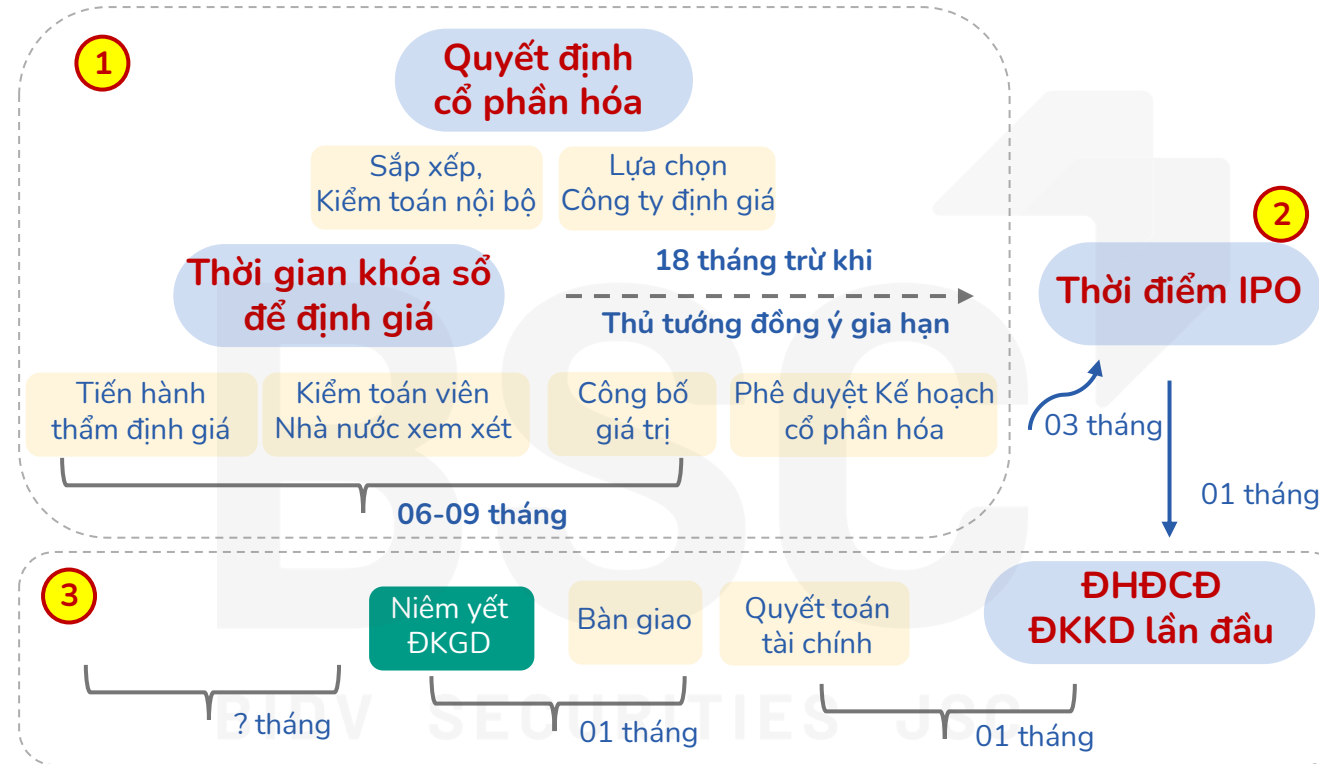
1

Quyết định cổ phần hóa

Sắp xếp, Kiểm toán nội bộ

Lựa chọn Công ty định giá

Thời gian khóa sổ để định giá

18 tháng trừ khi

Thủ tướng đồng ý gia hạn

Tiến hành thẩm định giá

Kiểm toán viên Nhà nước xem xét

Công bố giá trị

Phê duyệt Kế hoạch cổ phần hóa

06-09 tháng

2

Thời điểm IPO

03 tháng

01 tháng

3

Niêm yết ĐKGD

Bàn giao

Quyết toán tài chính

ĐHĐCĐ ĐKKD lần đầu

? tháng

01 tháng

01 tháng

BIDV SECURITIES JSC